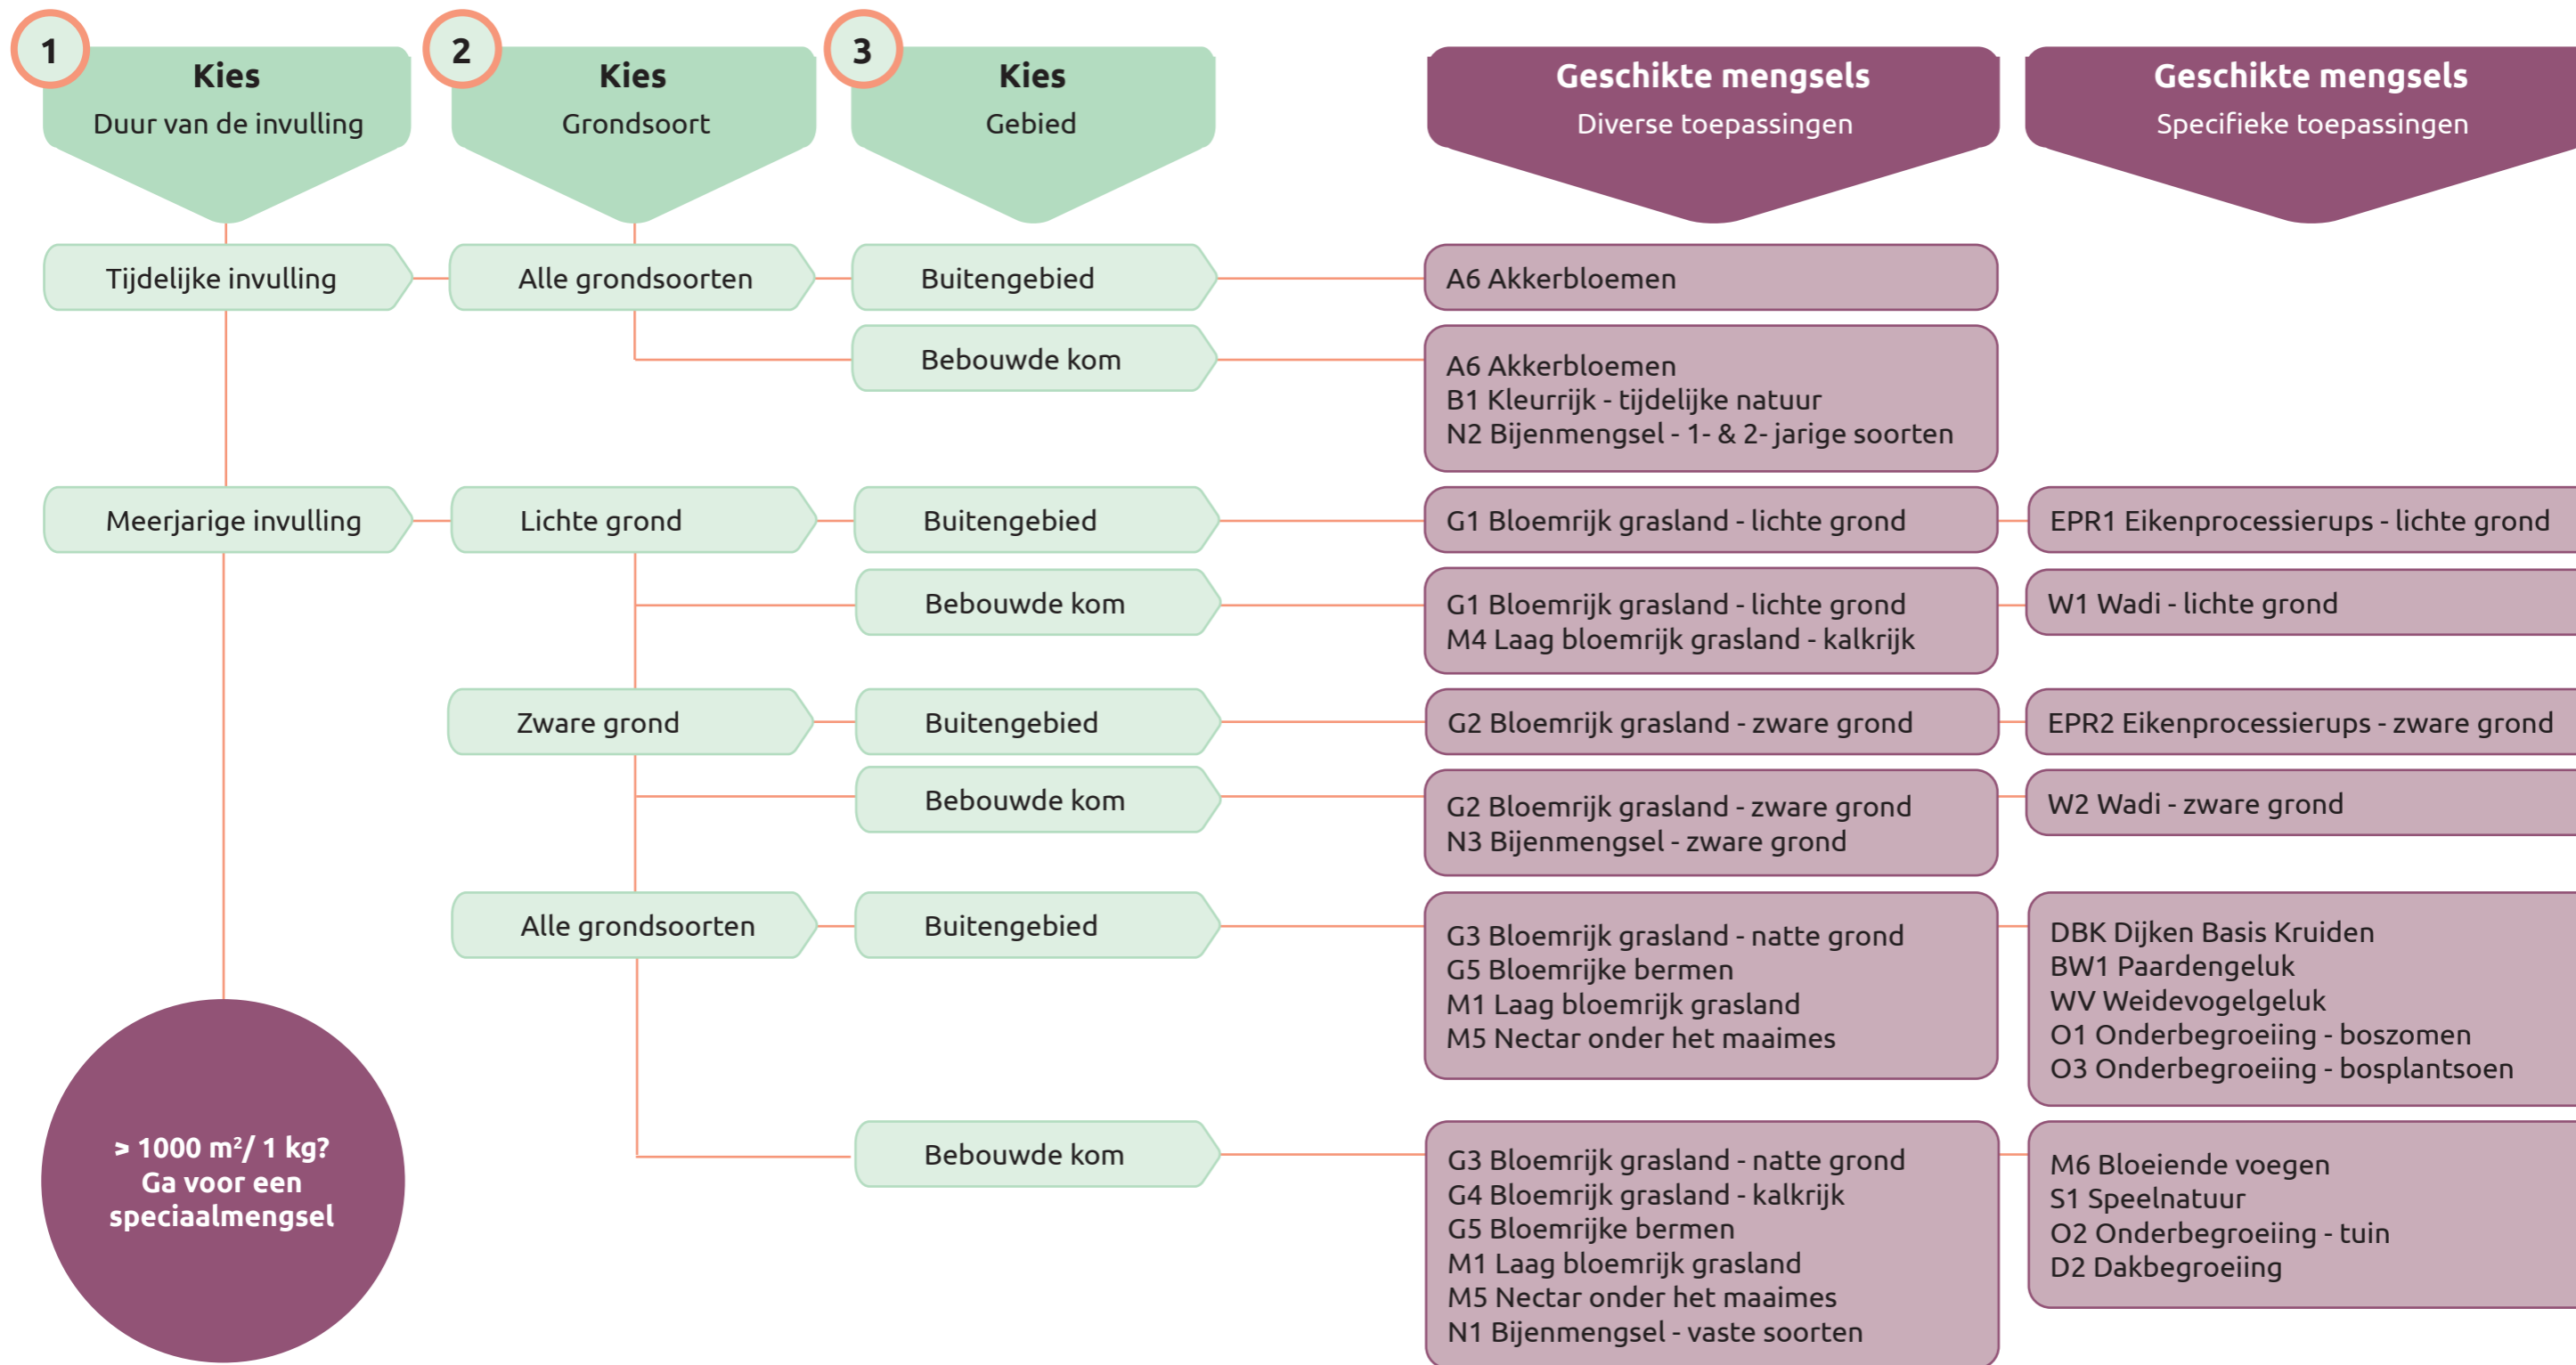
1
Kies
Duur van de invulling

2
Kies
Grondsoort

3
Kies
Gebied

Geschikte mengsels
Diverse toepassingen

Geschikte mengsels
Specifieke toepassingen

Tijdelijke invulling

Alle grondsoorten

Buitengebied

A6 Akkerbloemen

Bebouwde kom

A6 Akkerbloemen
B1 Kleurrijk - tijdelijke natuur
N2 Bijenmengsel - 1- & 2- jarige soorten

Meerjarige invulling

Lichte grond

Buitengebied

G1 Bloemrijk grasland - lichte grond

EPR1 Eikenprocessierups - lichte grond

Bebouwde kom

G1 Bloemrijk grasland - lichte grond
M4 Laag bloemrijk grasland - kalkrijk

W1 Wadi - lichte grond

Zware grond

Buitengebied

G2 Bloemrijk grasland - zware grond

EPR2 Eikenprocessierups - zware grond

Bebouwde kom

G2 Bloemrijk grasland - zware grond
N3 Bijenmengsel - zware grond

W2 Wadi - zware grond

Alle grondsoorten

Buitengebied

G3 Bloemrijk grasland - natte grond
G5 Bloemrijke bermen
M1 Laag bloemrijk grasland
M5 Nectar onder het maaimes

DBK Dijken Basis Kruiden
BW1 Paardengeluk
WV Weidevogelgeluk
O1 Onderbegroeiing - boszomen
O3 Onderbegroeiing - bosplantsoen

Bebouwde kom

G3 Bloemrijk grasland - natte grond
G4 Bloemrijk grasland - kalkrijk
G5 Bloemrijke bermen
M1 Laag bloemrijk grasland
M5 Nectar onder het maaimes
N1 Bijenmengsel - vaste soorten

M6 Bloeiende voegen
S1 Speelnatuur
O2 Onderbegroeiing - tuin
D2 Dakbegroeiing

> 1000 m²/ 1 kg?
Ga voor een speciaalmengsel